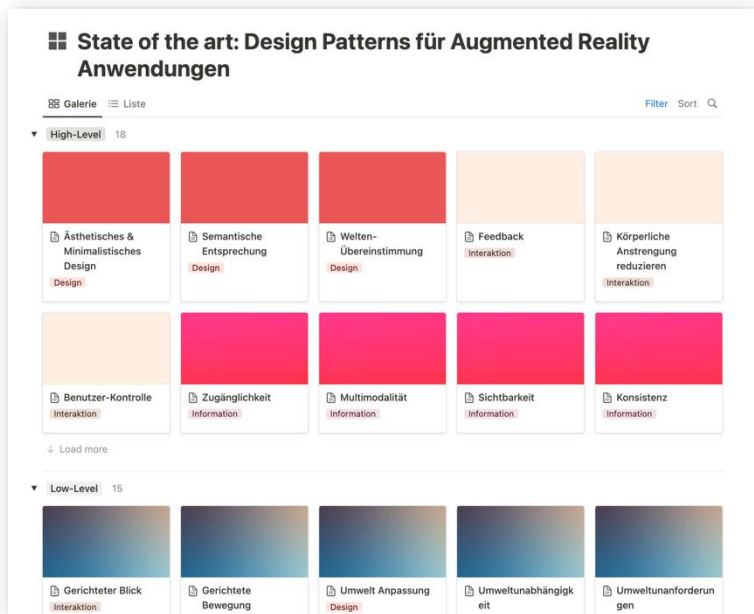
State of the art: Design Patterns für Augmented Reality Anwendungen

Galerie Liste

Filter Sort

High-Level 18

Ästhetisches & Minimalistisches Design
Design

Semantische Entsprechung
Design

Welten-Übereinstimmung
Design

Feedback
Interaktion

Körperliche Anstrengung reduzieren
Interaktion

Benutzer-Kontrolle
Interaktion

Zugänglichkeit
Information

Multimodalität
Information

Sichtbarkeit
Information

Konsistenz
Information

↓ Load more

Low-Level 15

Gerichteter Blick
Interaktion

Gerichtete Bewegung

Umwelt Anpassung
Design

Umweltunabhängigkeit

Umweltunanforderungen